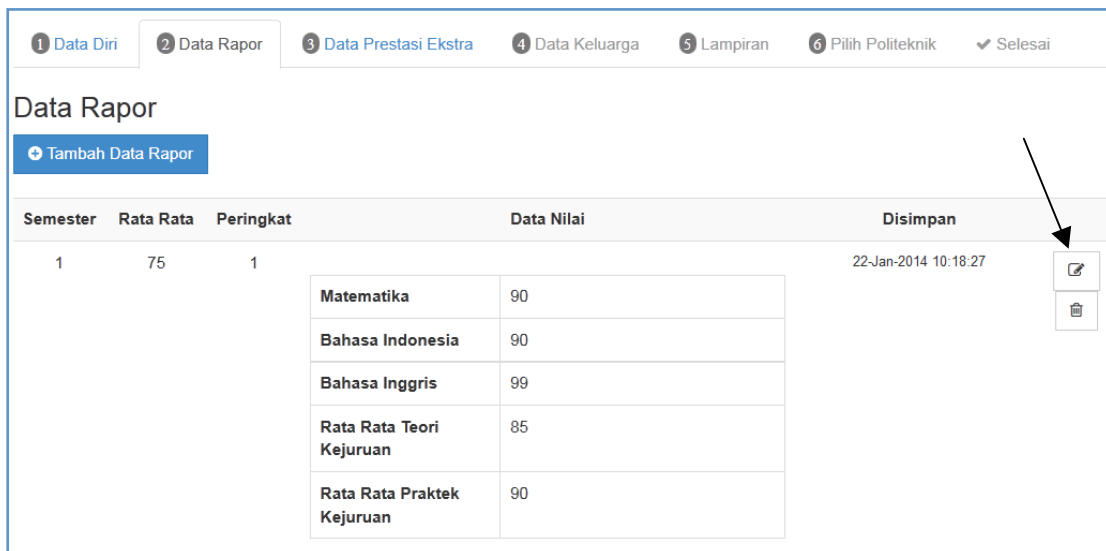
1 Data Diri 2 Data Rapor 3 Data Prestasi Ekstra 4 Data Keluarga 5 Lampiran 6 Pilih Politeknik ✔ Selesai

Data Rapor

Tambah Data Rapor

| Semester | Rata Rata | Peringkat | Data Nilai | Disimpan |
|---|---|---|---|---|
| 1 | 75 | 1 | | 22-Jan-2014 10:18:27 |

| Matematika | 90 |
|---|---|
| Bahasa Indonesia | 90 |
| Bahasa Inggris | 99 |
| Rata Rata Teori Kejuruan | 85 |
| Rata Rata Praktek Kejuruan | 90 |